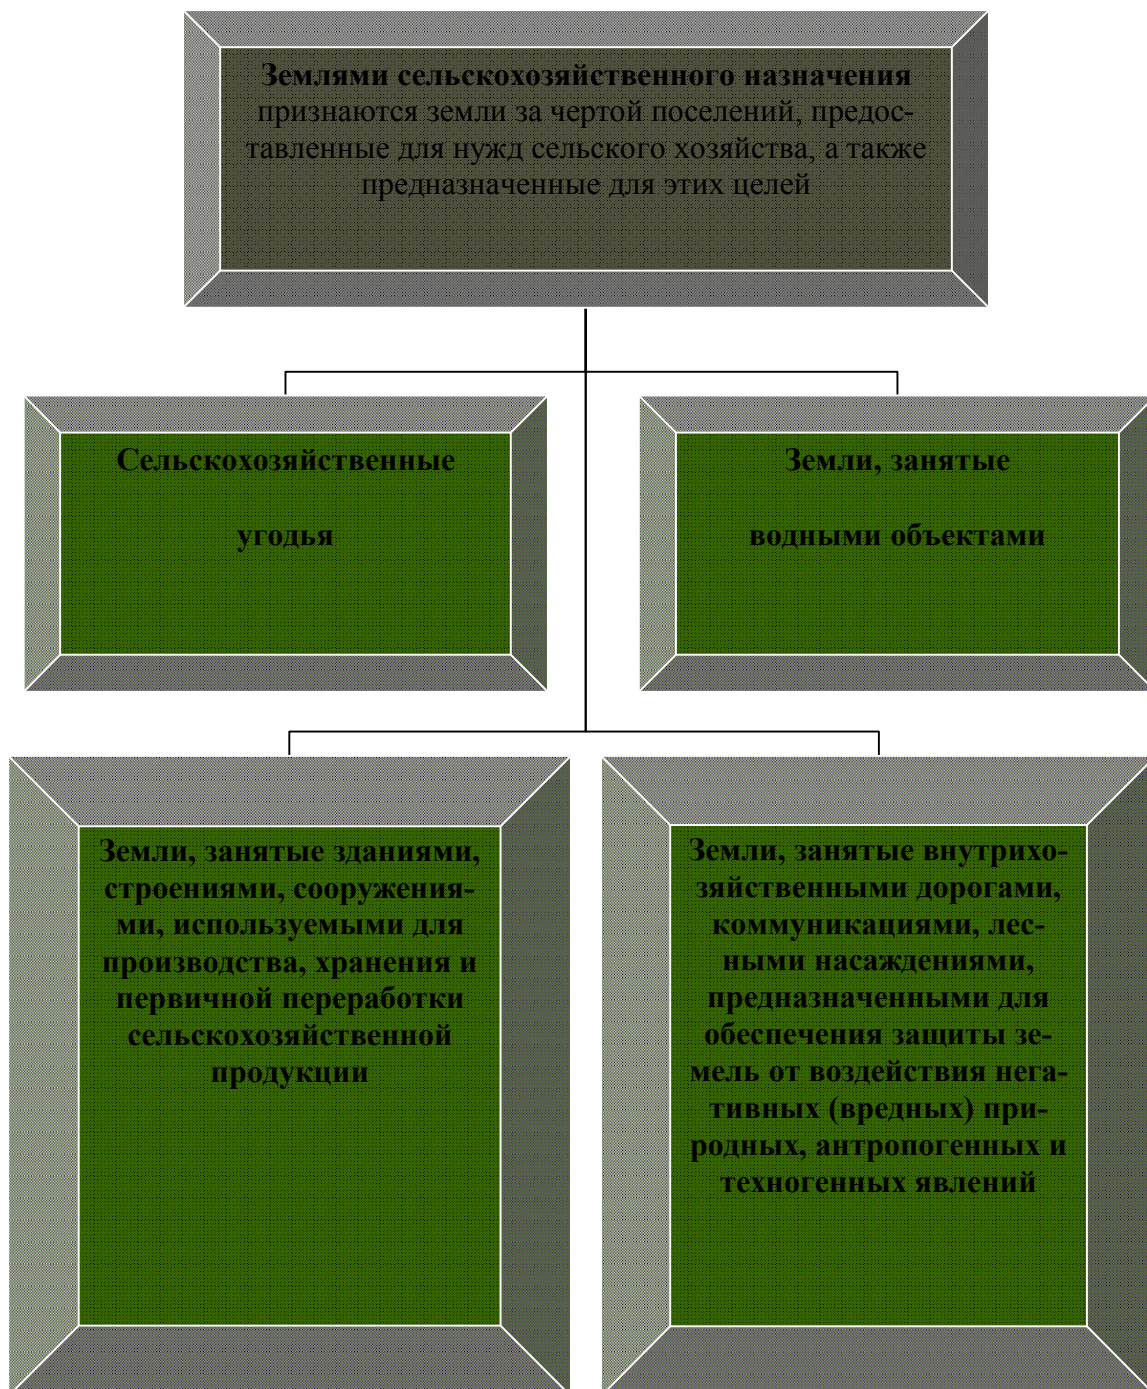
Землями сельскохозяйственного назначения признаются земли за чертой поселений, предоставленные для нужд сельского хозяйства, а также предназначенные для этих целей

Сельскохозяйственные

угодья

Земли, занятые

водными объектами

Земли, занятые зданиями, строениями, сооружениями, используемыми для производства, хранения и первичной переработки сельскохозяйственной продукции

Земли, занятые внутрихозяйственными дорогами, коммуникациями, лесными насаждениями, предназначенными для обеспечения защиты земель от воздействия негативных (вредных) природных, антропогенных и техногенных явлений